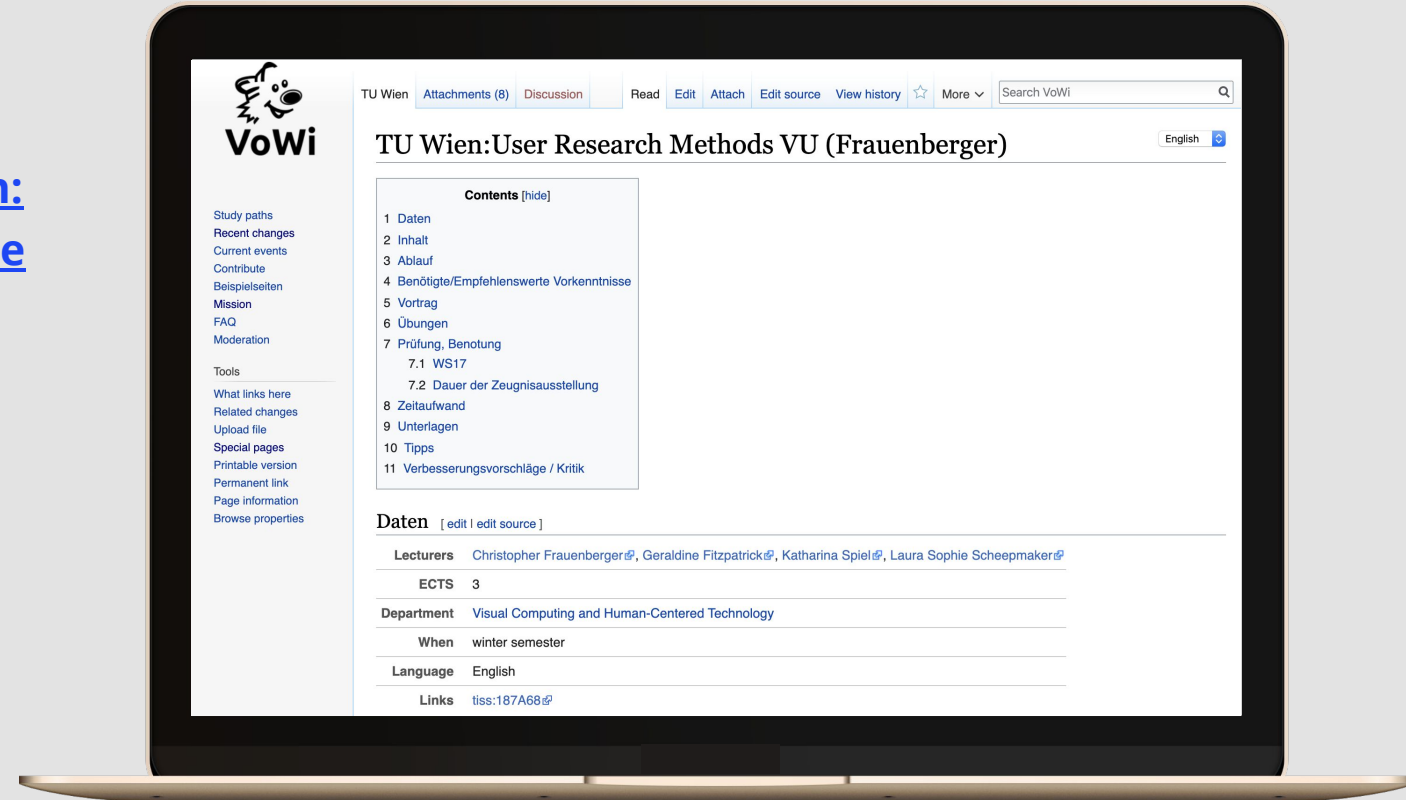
n:
e

VoWi

Study paths
Recent changes
Current events
Contribute
Beispielseiten
Mission
FAQ
Moderation

Tools
What links here
Related changes
Upload file
Special pages
Printable version
Permanent link
Page information
Browse properties

TU Wien Attachments (8) Discussion Read Edit Attach Edit source View history More Search VoWi

TU Wien:User Research Methods VU (Frauenberger)

English

Contents [hide]
1 Daten
2 Inhalt
3 Ablauf
4 Benötigte/Empfehlenswerte Vorkenntnisse
5 Vortrag
6 Übungen
7 Prüfung, Benotung
7.1 WS17
7.2 Dauer der Zeugnisausstellung
8 Zeitaufwand
9 Unterlagen
10 Tipps
11 Verbesserungsvorschläge / Kritik

Daten [ edit | edit source ]

| | |
|---|---|
| Lecturers | Christopher Frauenberger, Geraldine Fitzpatrick, Katharina Spiel, Laura Sophie Scheepmaker |
| ECTS | 3 |
| Department | Visual Computing and Human-Centered Technology |
| When | winter semester |
| Language | English |
| Links | tiss:187A68 |